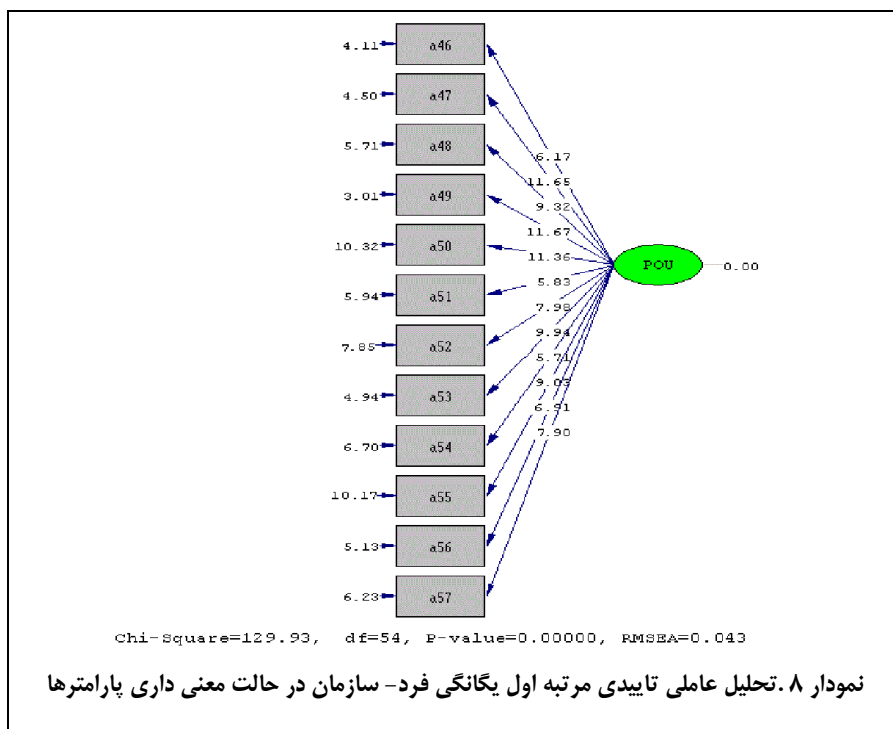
4.11 a46
4.50 a47
5.71 a48
3.01 a49
10.32 a50
5.94 a51
7.85 a52
4.94 a53
6.70 a54
10.17 a55
5.13 a56
6.23 a57

6.17
11.65
9.32
11.67
11.36
5.83
7.98
9.94
5.71
9.03
6.91
7.90

POU 0.00

Chi-Square=129.93, df=54, P-value=0.00000, RMSEA=0.043

نمودار ۸ .تحلیل عاملی تاییدی مرتبه اول یگانگی فرد- سازمان در حالت معنی داری پارامترها